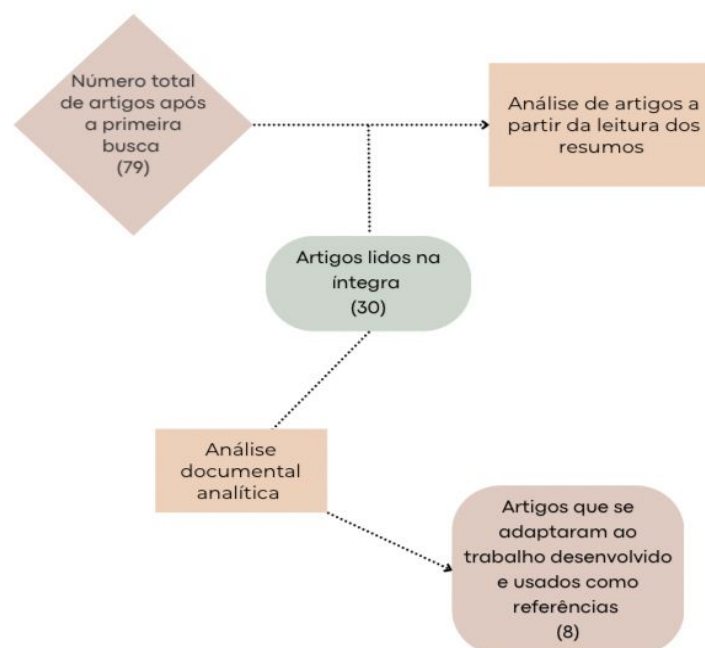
Número total de artigos após a primeira busca
(79)

Análise de artigos a partir da leitura dos resumos

Artigos lidos na íntegra
(30)

Análise documental analítica

Artigos que se adaptaram ao trabalho desenvolvido e usados como referências
(8)